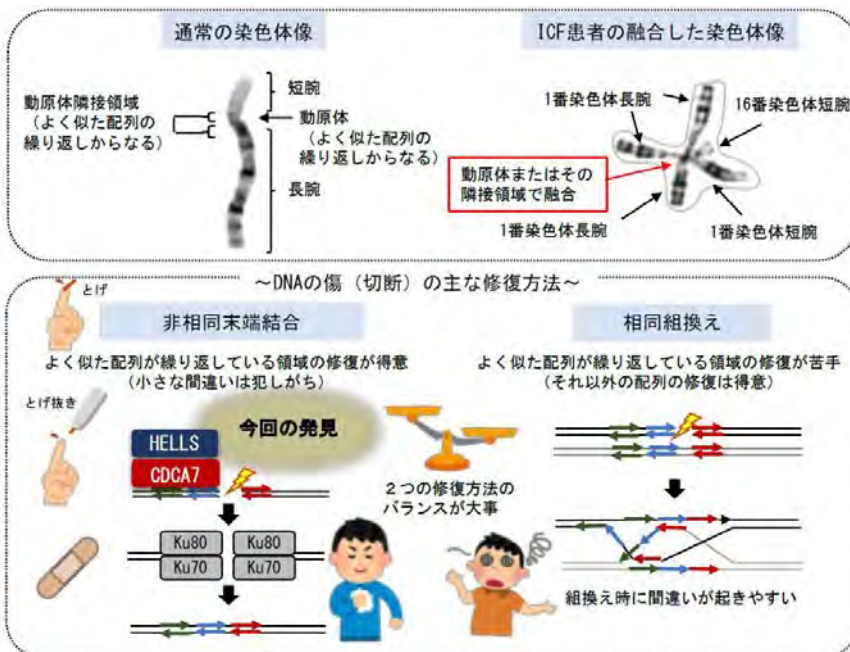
通常の染色体像

ICF患者の融合した染色体像

短腕

動原体隣接領域
（よく似た配列の
繰り返しからなる）

動原体
（よく似た配列の
繰り返しからなる）

長腕

1番染色体長腕

16番染色体短腕

動原体またはその
隣接領域で融合

1番染色体長腕

1番染色体短腕

～DNAの傷（切断）の主な修復方法～

とげ

非相同末端結合

よく似た配列が繰り返している領域の修復が得意
（小さな間違いは犯しがち）

とげ抜き

今回の発見

HELLS

CDCA7

Ku80

Ku80

Ku70

Ku70

２つの修復方法の
バランスが大事

相同組換え

よく似た配列が繰り返している領域の修復が苦手
（それ以外の配列の修復は得意）

組換え時に間違いが起きやすい